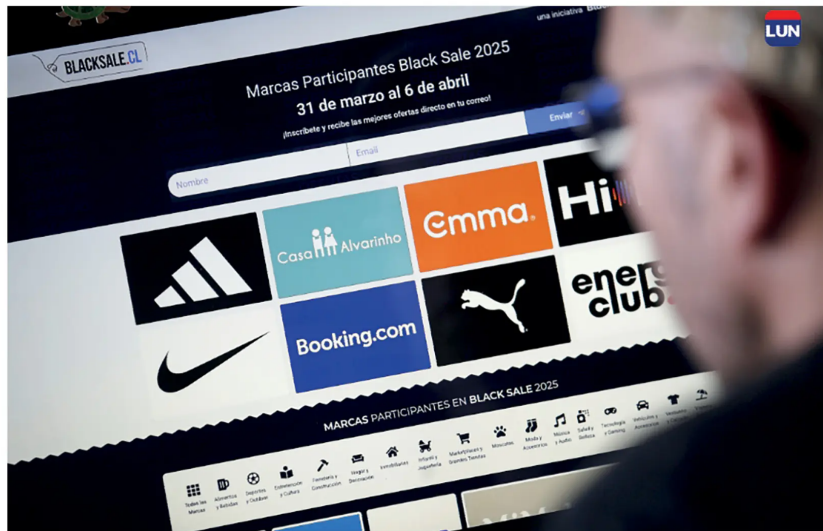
LUN

una iniciativa

BLACKSALE.CL

Marcas Participantes Black Sale 2025

31 de marzo al 6 de abril

¡Inscríbete y recibe las mejores ofertas directo en tu correo!

Nombre

Email

Enviar

Casa Alvarinho

Emma

Hi

energy club

Booking.com

MARCAS PARTICIPANTES EN BLACK SALE 2025

Todas las Marcas

Alimentos y Bebidas

Deportes y Outdoor

Entretención y Cultura

Ferretería y Construcción

Hogar y Decoración

Inmobiliarias

Infantil y Juguetería

Marketplaces y Grandes Tiendas

Mascotas

Moda y Accesorios

Música y Audio

Salud y Belleza

Tecnología y Gaming

Vehículos y Accesorios

Vestuario y Calzado

Viajes